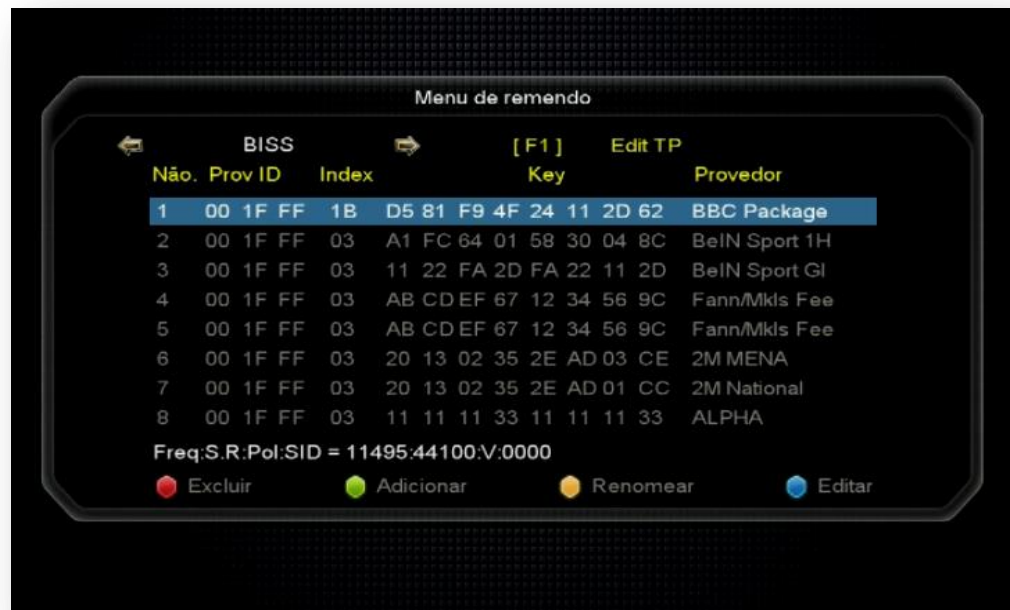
Menu de remendo

BISS [ F1 ] Edit TP

| Não. | Prov ID | Index | Key | Provedor |
|---|---|---|---|---|
| 1 | 00 1F FF | 1B | D5 81 F9 4F 24 11 2D 62 | BBC Package |
| 2 | 00 1F FF | 03 | A1 FC 64 01 58 30 04 8C | BeIN Sport 1H |
| 3 | 00 1F FF | 03 | 11 22 FA 2D FA 22 11 2D | BeIN Sport Gl |
| 4 | 00 1F FF | 03 | AB CD EF 67 12 34 56 9C | Fann/Mkls Fee |
| 5 | 00 1F FF | 03 | AB CD EF 67 12 34 56 9C | Fann/Mkls Fee |
| 6 | 00 1F FF | 03 | 20 13 02 35 2E AD 03 CE | 2M MENA |
| 7 | 00 1F FF | 03 | 20 13 02 35 2E AD 01 CC | 2M National |
| 8 | 00 1F FF | 03 | 11 11 11 33 11 11 11 33 | ALPHA |

Freq:S.R:Pol:SID = 11495:44100:V:0000

Excluir Adicionar Renomear Editar